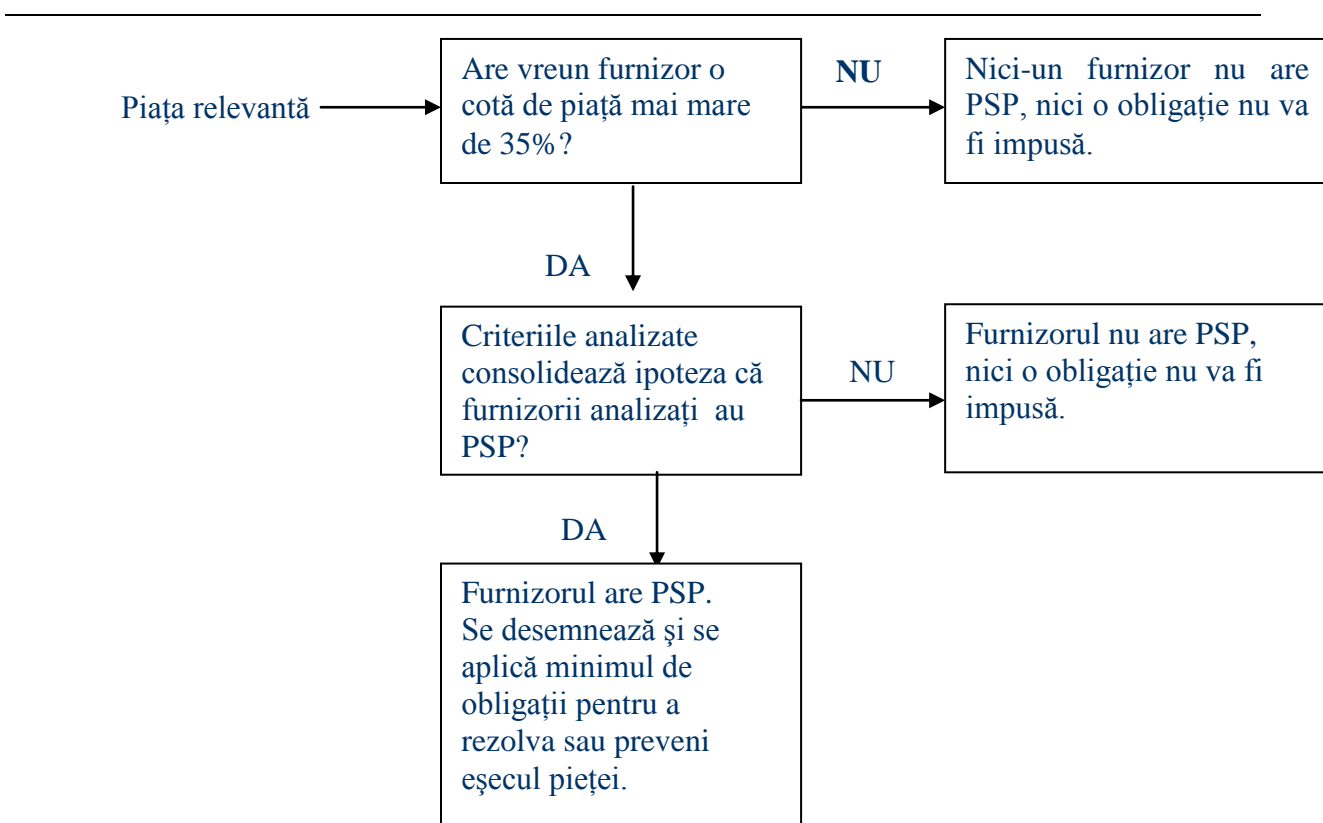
Piața relevantă

Are vreun furnizor o cotă de piață mai mare de 35%?

NU

Nici-un furnizor nu are PSP, nici o obligație nu va fi impusă.

DA

Criteriile analizate consolidează ipoteza că furnizorii analizați au PSP?

NU

Furnizorul nu are PSP, nici o obligație nu va fi impusă.

DA

Furnizorul are PSP. Se desemnează şi se aplică minimul de obligații pentru a rezolva sau preveni eşecul pieței.